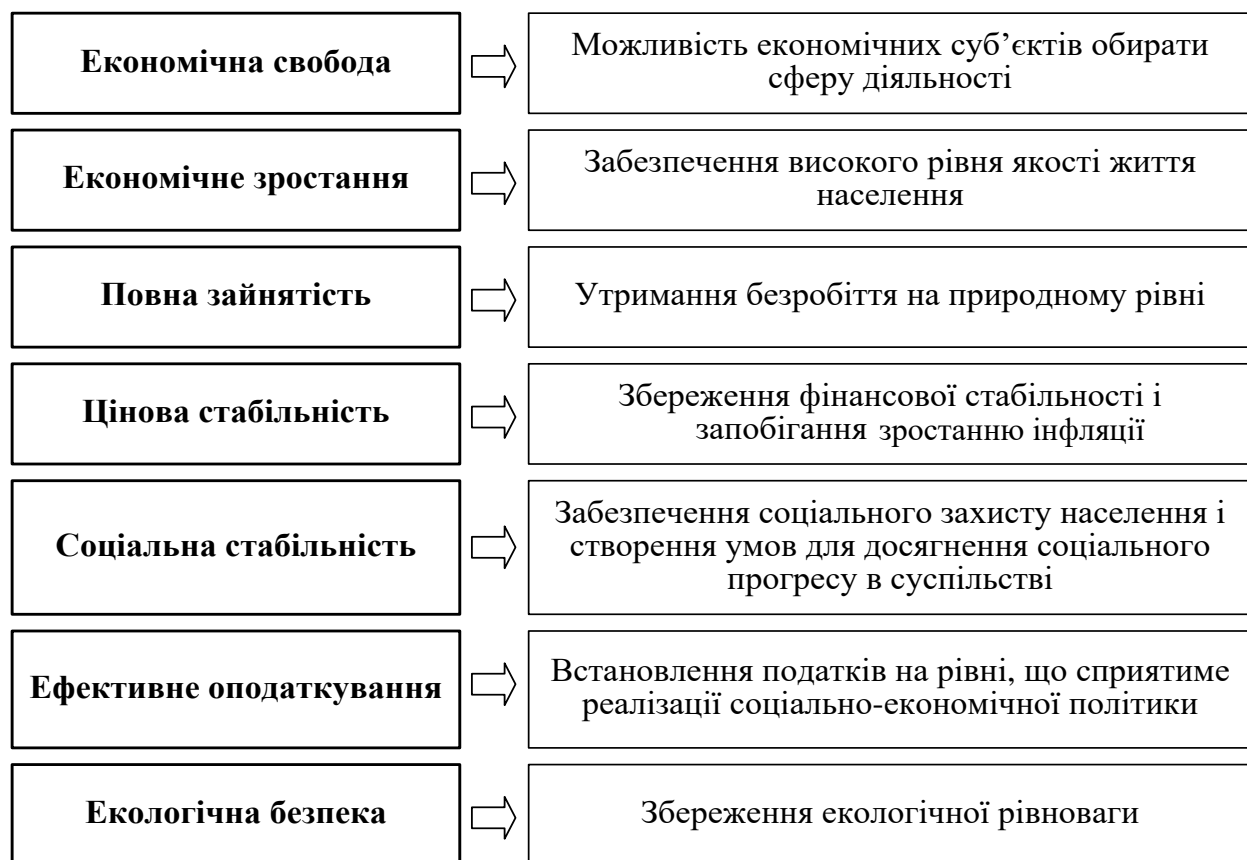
Економічна свобода

Можливість економічних суб'єктів обирати сферу діяльності

Економічне зростання

Забезпечення високого рівня якості життя населення

Повна зайнятість

Утримання безробіття на природному рівні

Цінова стабільність

Збереження фінансової стабільності і запобігання зростанню інфляції

Соціальна стабільність

Забезпечення соціального захисту населення і створення умов для досягнення соціального прогресу в суспільстві

Ефективне оподаткування

Встановлення податків на рівні, що сприятиме реалізації соціально-економічної політики

Екологічна безпека

Збереження екологічної рівноваги